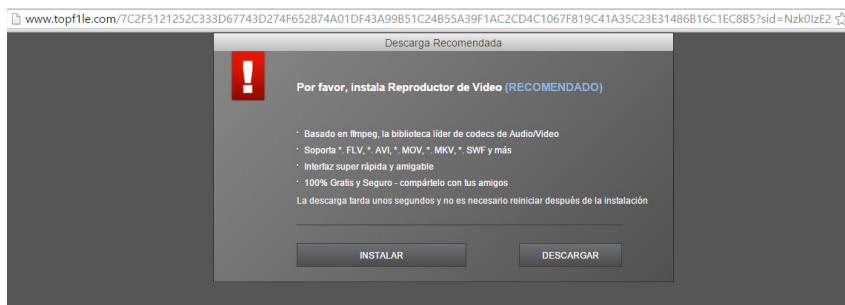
www.topf1le.com/7C2F5121252C333D67743D274F652874A01DF43A99B51C24B55A39F1AC2CD4C1067F819C41A35C23E31486B16C1EC8B5?sid=Nzk0IzE2

Descarga Recomendada

!

Por favor, instala Reproductor de Video (RECOMENDADO)

· Basado en ffmpeg, la biblioteca líder de codecs de Audio/Video
· Soporta *. FLV, *. AVI, *. MOV, *. MKV, *. SWF y más
· Interfaz super rápida y amigable
· 100% Gratis y Seguro - compártelo con tus amigos
La descarga tarda unos segundos y no es necesario reiniciar después de la instalación

INSTALAR

DESCARGAR